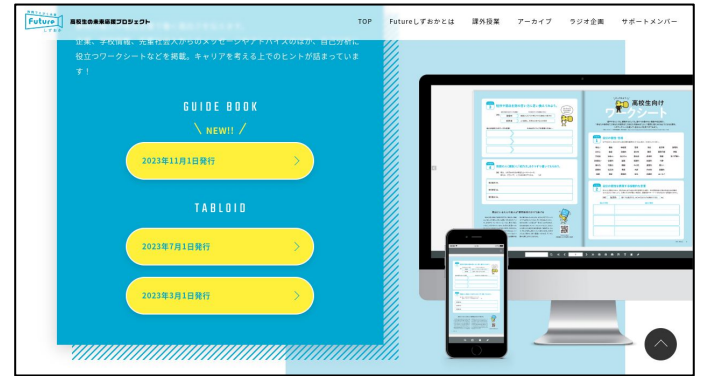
Future しずおか 高校生の未来応援プロジェクト

TOP Futureしずおかとは 課外授業 アーカイブ ラジオ企画 サポートメンバー

企業、学校情報、先輩社会人からのメッセージやアドバイスのほか、自己分析に役立つワークシートなどを掲載。キャリアを考える上でのヒントが詰まっています！

GUIDE BOOK

NEW!!

2023年11月1日発行

TABLOID

2023年7月1日発行

2023年3月1日発行

高校生向け ワークシート